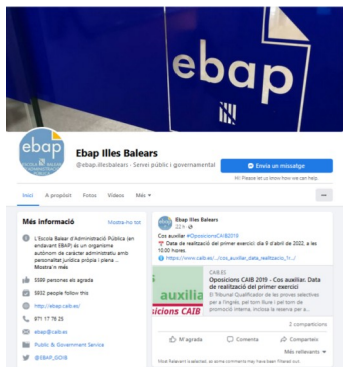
ebap

ebap

Ebap Illes Balears
@ebap.illesbalears · Servei públic i governamental

Envia un missatge
Hi! Please let us know how we can help.

Inici
A propòsit
Fotos
Vídeos
Més

Més informació
Mostra-ho tot

L'Escola Balear d'Administració Pública (en endavant EBAP) és un organisme autònom de caràcter administratiu amb personalitat jurídica pròpia i plena ...
Mostra'n més

5588 persones els agrada
5852 people follow this
http://ebap.caib.es/
971 17 78 25
ebap@caib.es
Public & Government Service
@EBAP_GOIB

Ebap Illes Balears
22 h
Cos auxiliar #OposicionsCAIB2019
Data de realització del primer exercici: dia 9 d'abril de 2022, a les 10.00 hores.
https://www.caib.es/.../cos_auxiliar_data_realitzacio_fi.../

CAIB.ES
Oposicions CAIB 2019 - Cos auxiliar. Data de realització del primer exercici
El Tribunal Qualificador de les proves selectives per a l'ingrés, pel torn lliure i pel torn de promoció interna, incloses la reserva per a...

auxilia
sicions CAIB

2 comparticions
M'agrada
Comenta
Comparteix
Més rellevants
Ebap Balears is selected, so some comments may have been filtered out.